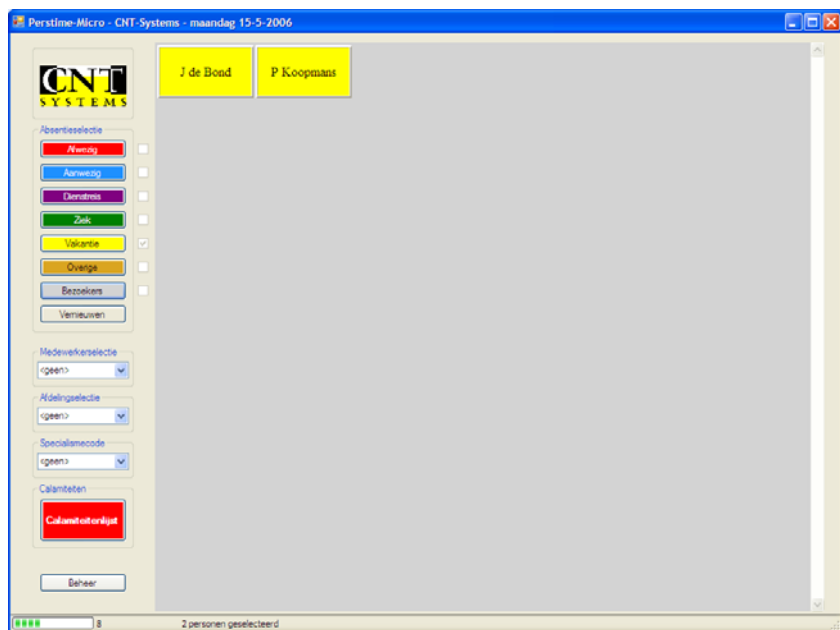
Perstime-Micro - CNT-Systems - maandag 15-5-2006

CNT SYSTEMS

Absentieselectie

Afwezig

Aanwezig

Dienstreis

Ziek

Vakantie

Overige

Bezoekers

Vernieuwen

Medewerkerselectie

<geen>

Afdelingselectie

<geen>

Specialismecode

<geen>

Calamiteiten

Calamiteitenlijst

Beheer

J de Bond

P Koopmans

8

2 personen geselecteerd